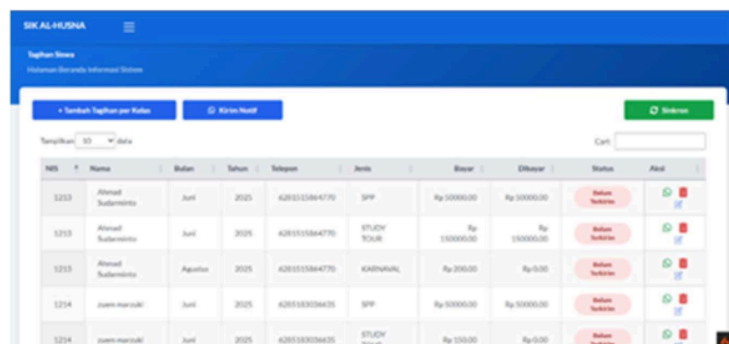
SIK AL-HUSNA

Tagihan Siswa

Halaman Beranda Informasi Sistem

+ Tambah Tagihan per Kelas

Kirim Notif

Sinkron

Tampilkan 10 data

Cari:

| NIS | Nama | Bulan | Tahun | Telepon | Jenis | Bayar | Dibayar | Status | Aksi |
|---|---|---|---|---|---|---|---|---|---|
| 1213 | Ahmad Sudarminto | Juni | 2025 | 6281515864770 | SPP | Rp 50000.00 | Rp 50000.00 | Belum Terkirim | |
| 1213 | Ahmad Sudarminto | Juni | 2025 | 6281515864770 | STUDY TOUR | Rp 150000.00 | Rp 150000.00 | Belum Terkirim | |
| 1213 | Ahmad Sudarminto | Agustus | 2025 | 6281515864770 | KARNAVAL | Rp 200.00 | Rp 0.00 | Belum Terkirim | |
| 1214 | zuem marzuki | Juni | 2025 | 6285183036635 | SPP | Rp 50000.00 | Rp 50000.00 | Belum Terkirim | |
| 1214 | zuem marzuki | Juni | 2025 | 6285183036635 | STUDY TOUR | Rp 150.00 | Rp 0.00 | Belum Terkirim | |